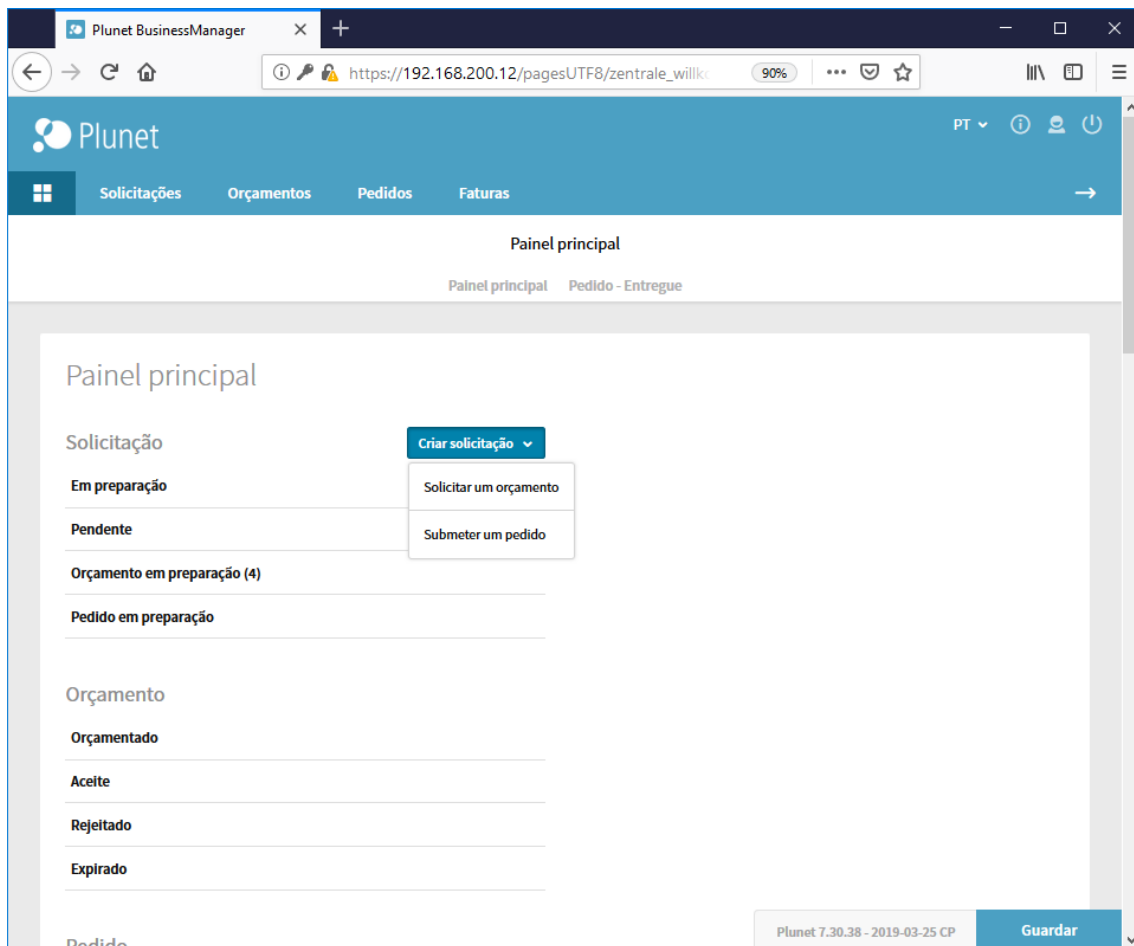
Plunet BusinessManager

https://192.168.200.12/pagesUTF8/zentrale_willk

90%

Plunet

PT

Solicitações Orçamentos Pedidos Faturas

Painel principal

Painel principal Pedido - Entregue

Painel principal

Solicitação

Criar solicitação

Solicitar um orçamento

Submeter um pedido

Em preparação

Pendente

Orçamento em preparação (4)

Pedido em preparação

Orçamento

Orçamentado

Aceite

Rejeitado

Expirado

Pedido

Plunet 7.30.38 - 2019-03-25 CP

Guardar